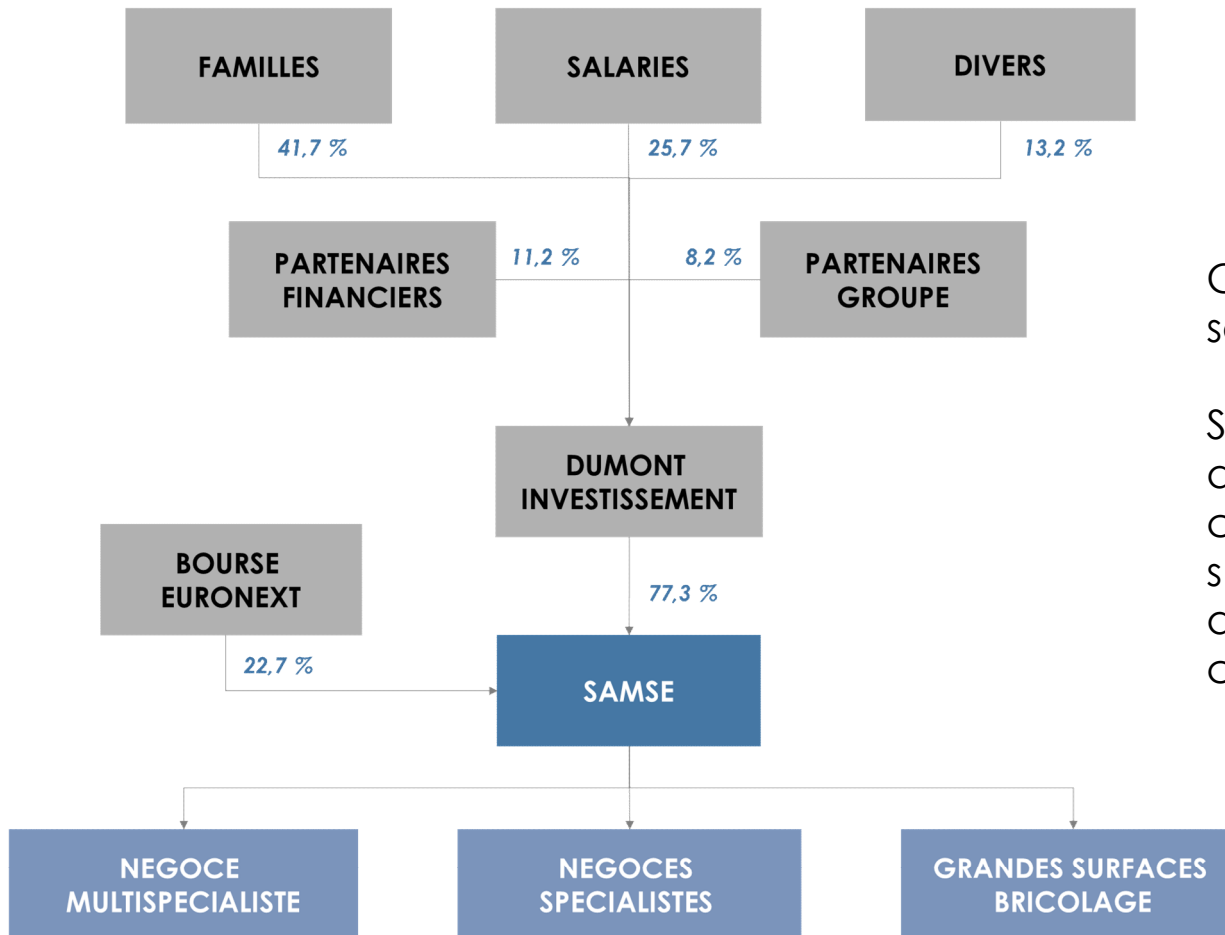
FAMILLES

SALARIES

DIVERS

41,7 %

25,7 %

13,2 %

PARTENAIRES FINANCIERS

11,2 %

8,2 %

PARTENAIRES GROUPE

DUMONT INVESTISSEMENT

BOURSE EURONEXT

77,3 %

22,7 %

SAMSE

NEGOCE MULTISPECIALISTE

NEGOCES SPECIALISTES

GRANDES SURFACES BRICOLAGE

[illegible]